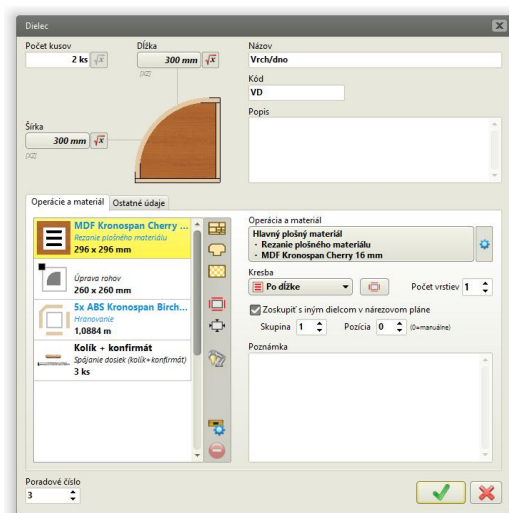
Dielec

Počet kusov
2 ks
Dĺžka
300 mm
[XZ]
Šírka
300 mm
[XZ]

Názov
Vrch/dno
Kód
VD
Popis

Operácie a materiál | Ostatné údaje

MDF Kronospan Cherry ...
Rezanie plošného materiálu
296 x 296 mm

Úprava rohov
260 x 260 mm

5x ABS Kronospan Birch...
Hranovanie
1,0884 m

Kolík + konfirmát
Spájanie dosiek (kolík+konfirmát)
3 ks

Operácia a materiál
Hlavný plošný materiál
· Rezanie plošného materiálu
· MDF Kronospan Cherry 16 mm

Kresba
Po dĺžke
Počet vrstiev 1

Zoskupiť s iným dielcom v nárezovom pláne
Skupina 1
Pozícia 0 (0=manuálne)

Poznámka

Poradové číslo
3